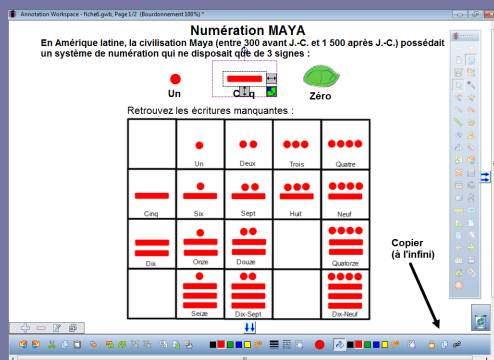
Annotation Workspace - fiche8.gwb, Page 1/2 (Bourdonnement 100%) *

Numération MAYA

En Amérique latine, la civilisation Maya (entre 300 avant J.-C. et 1 500 après J.-C.) possédait un système de numération qui ne disposait que de 3 signes :

Un
Cinq
Zéro

Retrouvez les écritures manquantes :

| | | | | |
|---|---|---|---|---|
| | Un | Deux | Trois | Quatre |
| Cinq | Six | Sept | Huit | Neuf |
| Dix | Onze | Douze | | Quatorze |
| | Seize | Dix-Sept | | Dix-Neuf |

Copier (à l'infini)